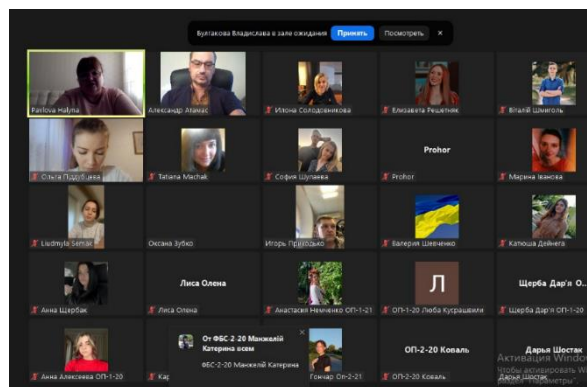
Булгакова Владислава в зале ожидания Принять Посмотреть ×

Pavlova Halyna
Александр Атанас
Илона Солодовникова
Елизавета Решетняк
Віталій Шмиголь

Ольга Поддубцева
Tatiana Machak
София Шулаева
Prohor
Prohor
Марина Іванова

Liudmyla Semak
Оксана Зубко
Игорь Приходько
Валерия Шевченко
Катюша Дейнега

Анна Щербак
Лиса Олена
Лиса Олена
Анастасия Немченко ОП-1-21
Л
ОП-1-20 Люба Кусрашвили
Щерба Дар'я О...
Щерба Дар'я ОП-1-20

Анна Алексеева ОП-1-20
Кар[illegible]
От ФБС-2-20 Манжелій Катерина всем
ФБС-2-20 Манжелій Катерина
×
Гончар Оп-2-21
ОП-2-20 Коваль
ОП-2-20 Коваль
Дарья Шостак
Дарья Шостак
Активация Windows
Чтобы активировать Windows, перейдите в раздел «Параметры»